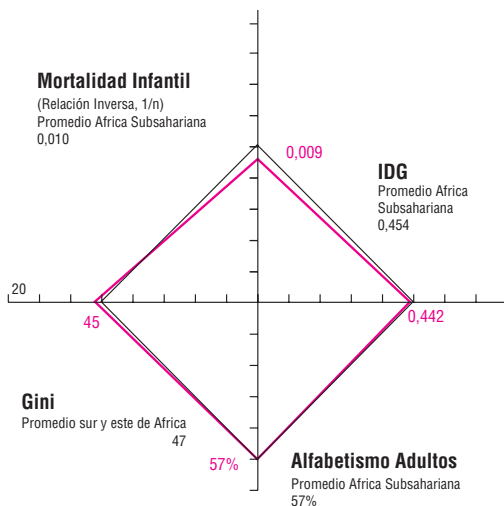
Mortalidad Infantil
(Relación Inversa, 1/n)
Promedio Africa Subsahariana
0,010

0,009

IDG
Promedio Africa Subsahariana
0,454

20

45

0,442

Gini
Promedio sur y este de Africa
47

57%

Alfabetismo Adultos
Promedio Africa Subsahariana
57%